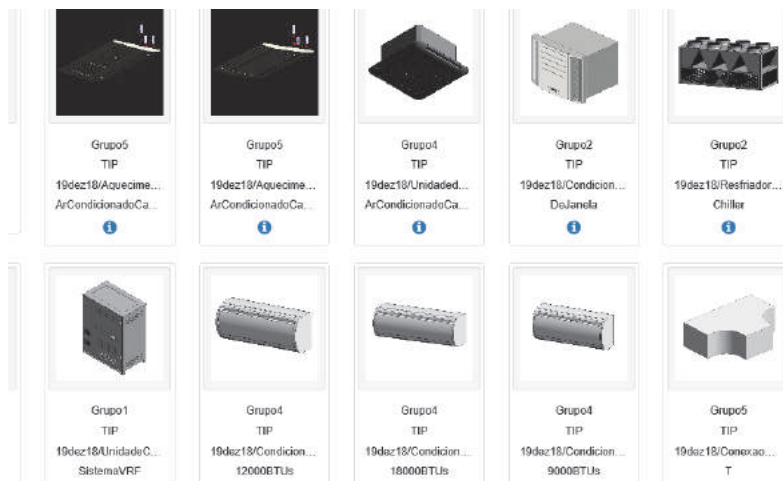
Grupo5
TIP
19dez18/Aquecime...
ArCondicionadoCa...

Grupo5
TIP
19dez18/Aquecime...
ArCondicionadoCa...

Grupo4
TIP
19dez18/Unidaded...
ArCondicionadoCa...

Grupo2
TIP
19dez18/Condicion...
DeJanela

Grupo2
TIP
19dez18/Resfriador...
Chiller

Grupo1
TIP
19dez18/UnidadeC...
SistemaVRF

Grupo4
TIP
19dez18/Condicion...
12000BTUs

Grupo4
TIP
19dez18/Condicion...
18000BTUs

Grupo4
TIP
19dez18/Condicion...
9000BTUs

Grupo5
TIP
19dez18/Conexao...
T